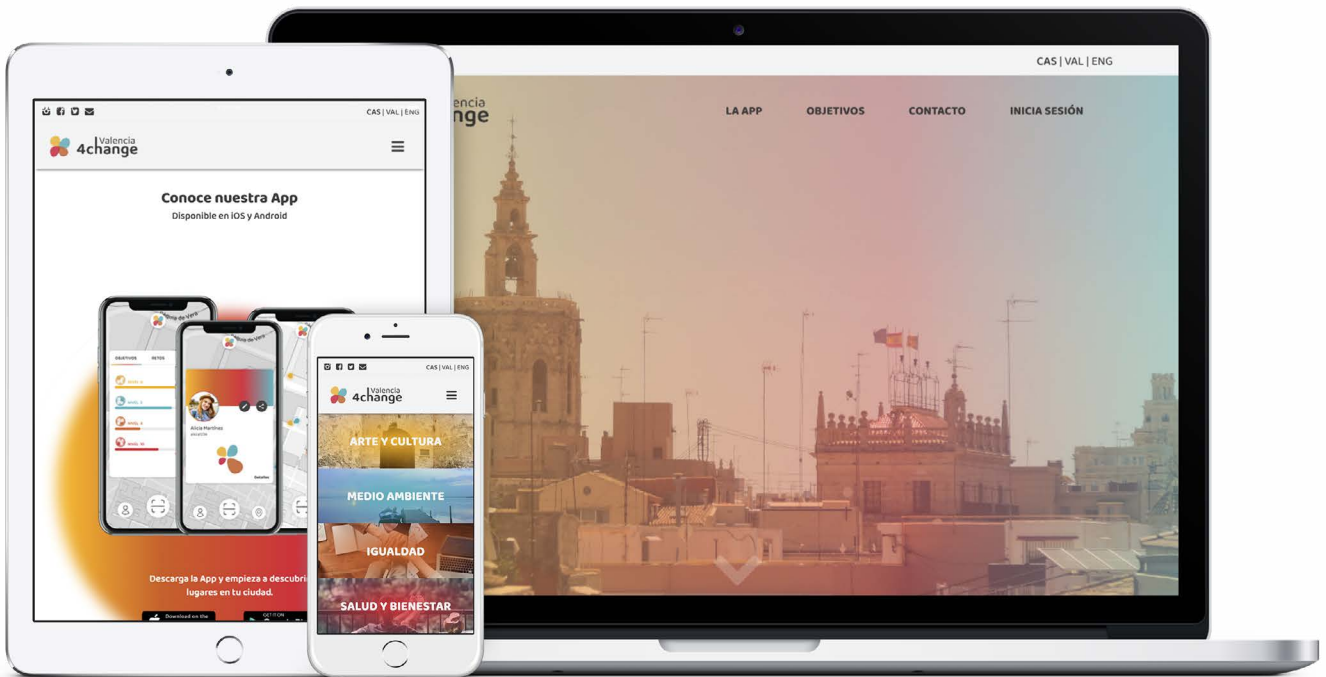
CAS | VAL | ENG

alencia
nge

LA APP OBJETIVOS CONTACTO INICIA SESIÓN

CAS | VAL | ENG

Valencia
4change

Conoce nuestra App
Disponible en iOS y Android

OBJETIVOS RETOS

Alicia Martínez

Descarga la App y empieza a descubri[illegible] lugares en tu ciudad.

Download on the

GET IT ON

CAS | VAL | ENG

Valencia
4change

ARTE Y CULTURA

MEDIO AMBIENTE

IGUALDAD

SALUD Y BIENESTAR